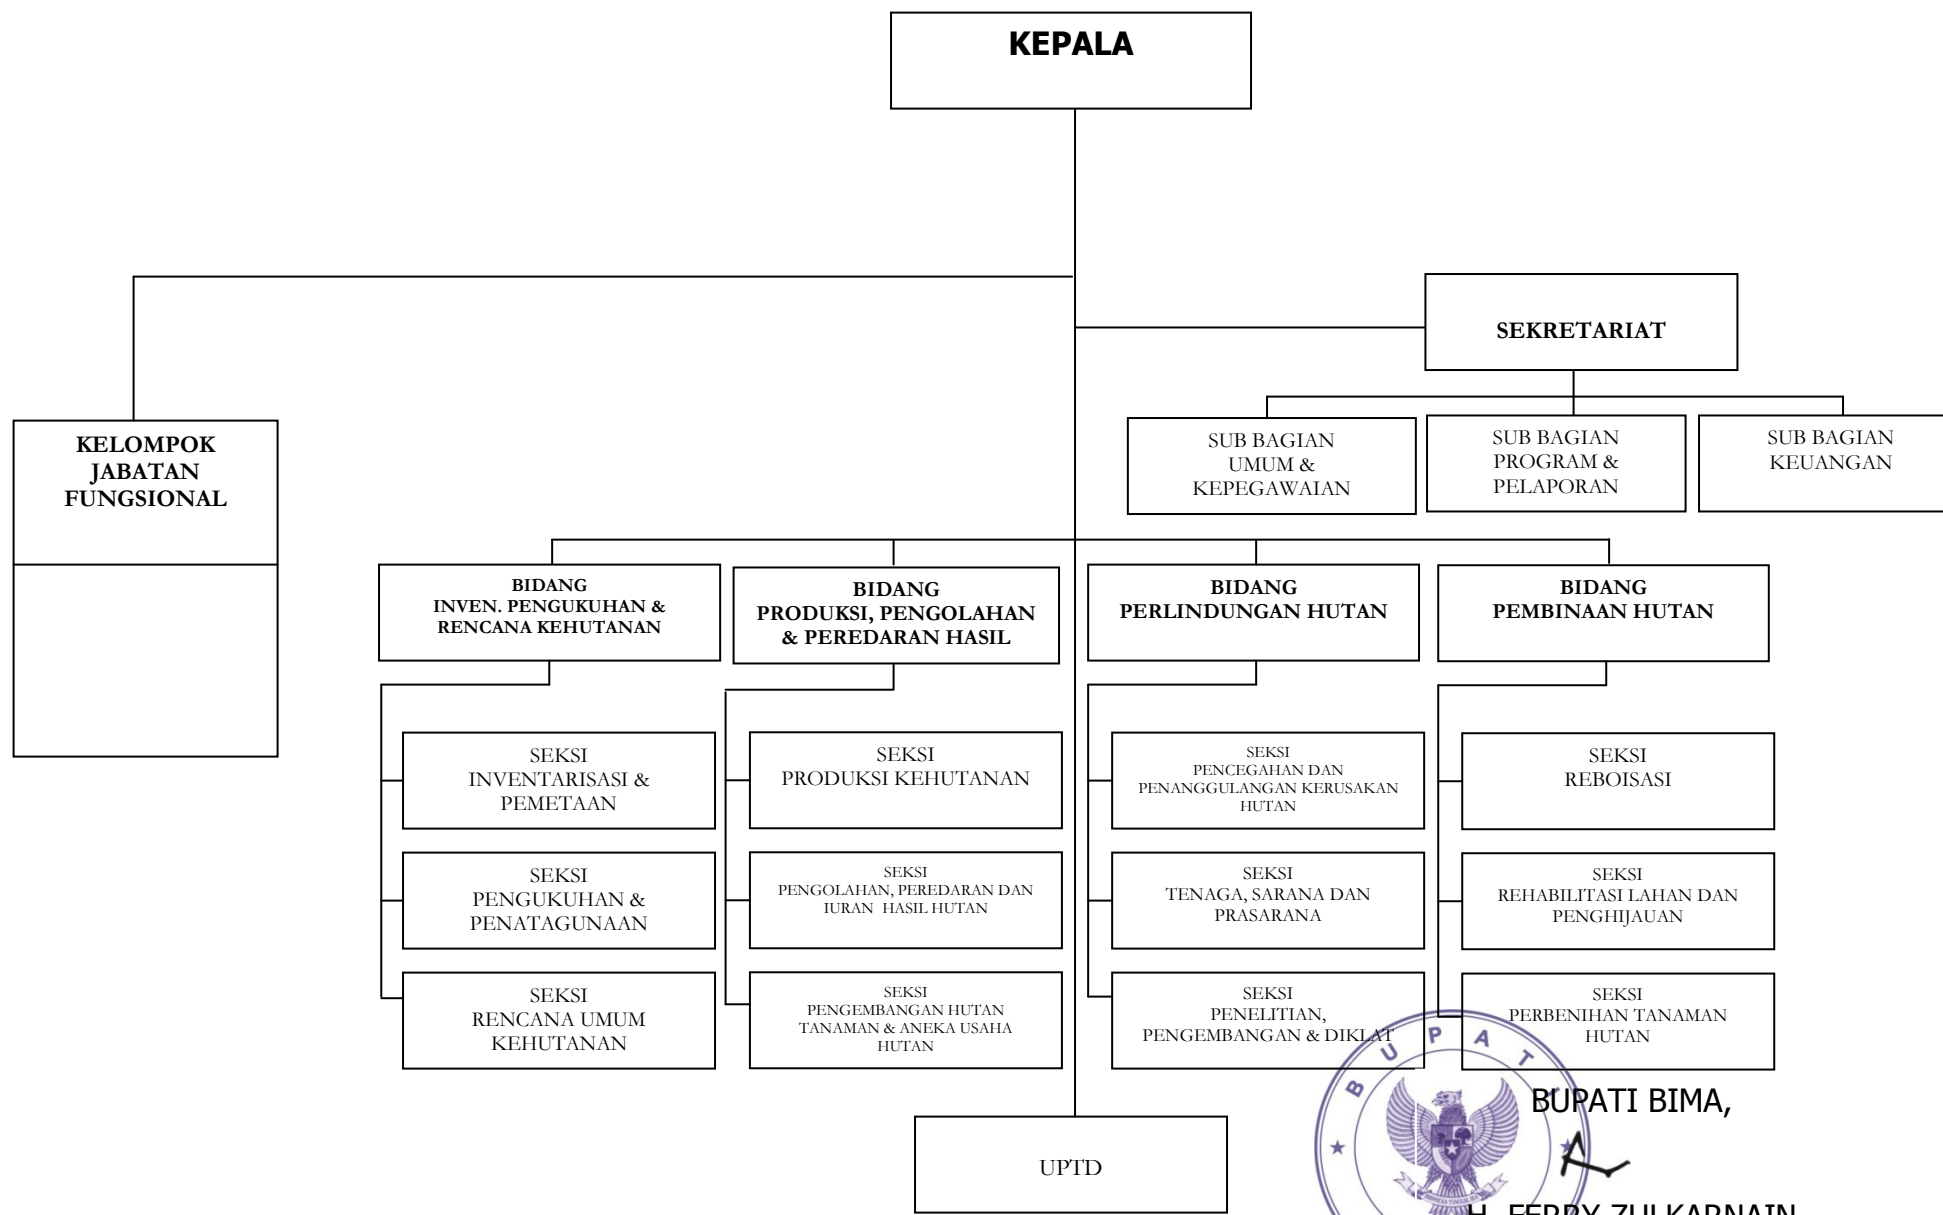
KEPALA

SEKRETARIAT

KELOMPOK JABATAN FUNGSIONAL

SUB BAGIAN UMUM & KEPEGAWAIAN

SUB BAGIAN PROGRAM & PELAPORAN

SUB BAGIAN KEUANGAN

BIDANG INVEN. PENGUKUHAN & RENCANA KEHUTANAN

BIDANG PRODUKSI, PENGOLAHAN & PEREDARAN HASIL

BIDANG PERLINDUNGAN HUTAN

BIDANG PEMBINAAN HUTAN

SEKSI INVENTARISASI & PEMETAAN

SEKSI PENGUKUHAN & PENATAGUNAAN

SEKSI RENCANA UMUM KEHUTANAN

SEKSI PRODUKSI KEHUTANAN

SEKSI PENGOLAHAN, PEREDARAN DAN IURAN HASIL HUTAN

SEKSI PENGEMBANGAN HUTAN TANAMAN & ANEKA USAHA HUTAN

SEKSI PENCEGAHAN DAN PENANGGULANGAN KERUSAKAN HUTAN

SEKSI TENAGA, SARANA DAN PRASARANA

SEKSI PENELITIAN, PENGEMBANGAN & DIKLAT

SEKSI REBOISASI

SEKSI REHABILITASI LAHAN DAN PENGHIJAUAN

SEKSI PERBENIHAN TANAMAN HUTAN

UPTD

BUPATI

BUPATI BIMA,

H. FERRY ZULKARNAIN